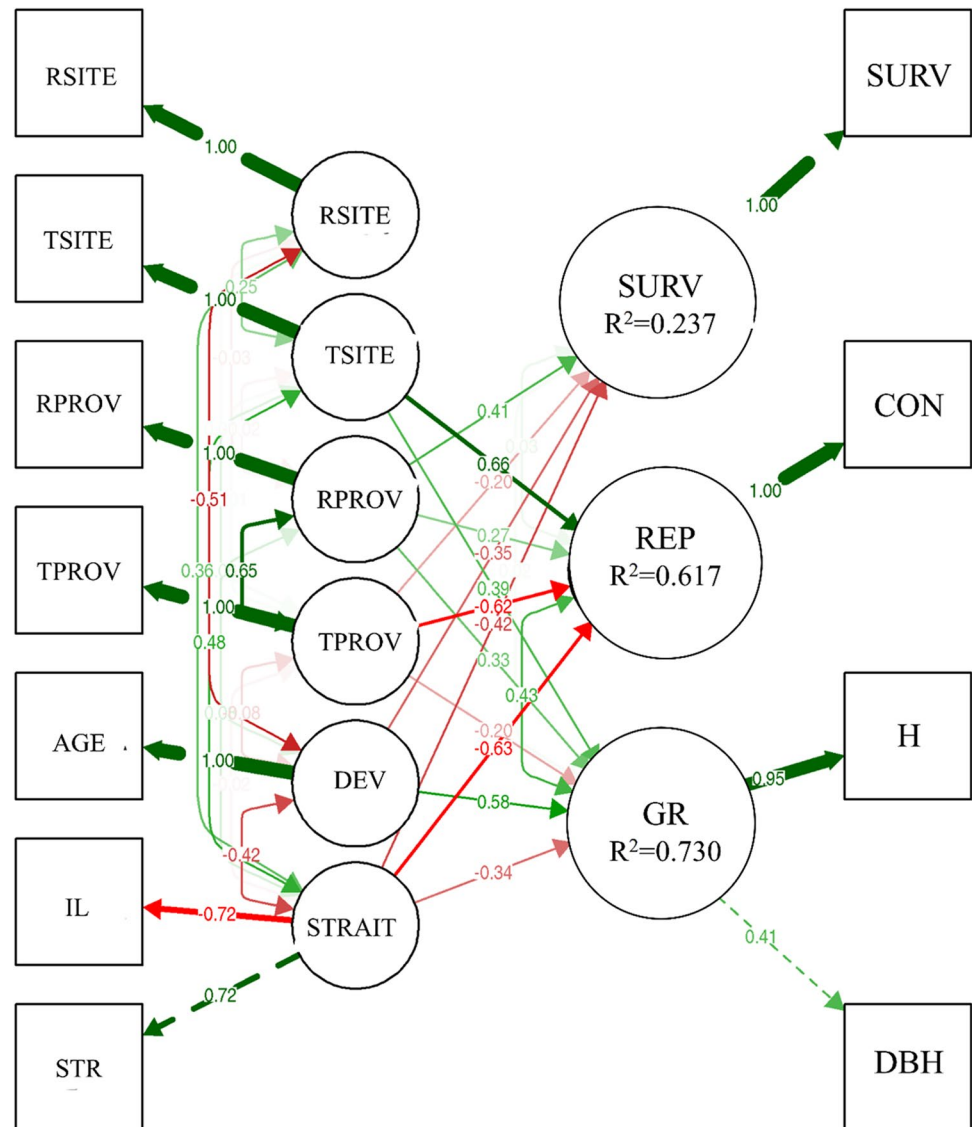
RSITE

TSITE

RPROV

TPROV

AGE

IL

STR

1.00

RSITE

0.25

1.00

TSITE

-0.03

1.00

RPROV

-0.51

0.36

0.65

1.00

TPROV

0.48

0.08

1.00

DEV

-0.42

-0.72

STRAIT

0.72

SURV
$R^2$=0.237

REP
$R^2$=0.617

GR
$R^2$=0.730

0.41

0.66

-0.20

0.27

-0.35

0.39

-0.62

-0.42

0.33

0.43

-0.20

-0.63

0.58

-0.34

SURV

1.00

CON

1.00

H

0.95

0.41

DBH